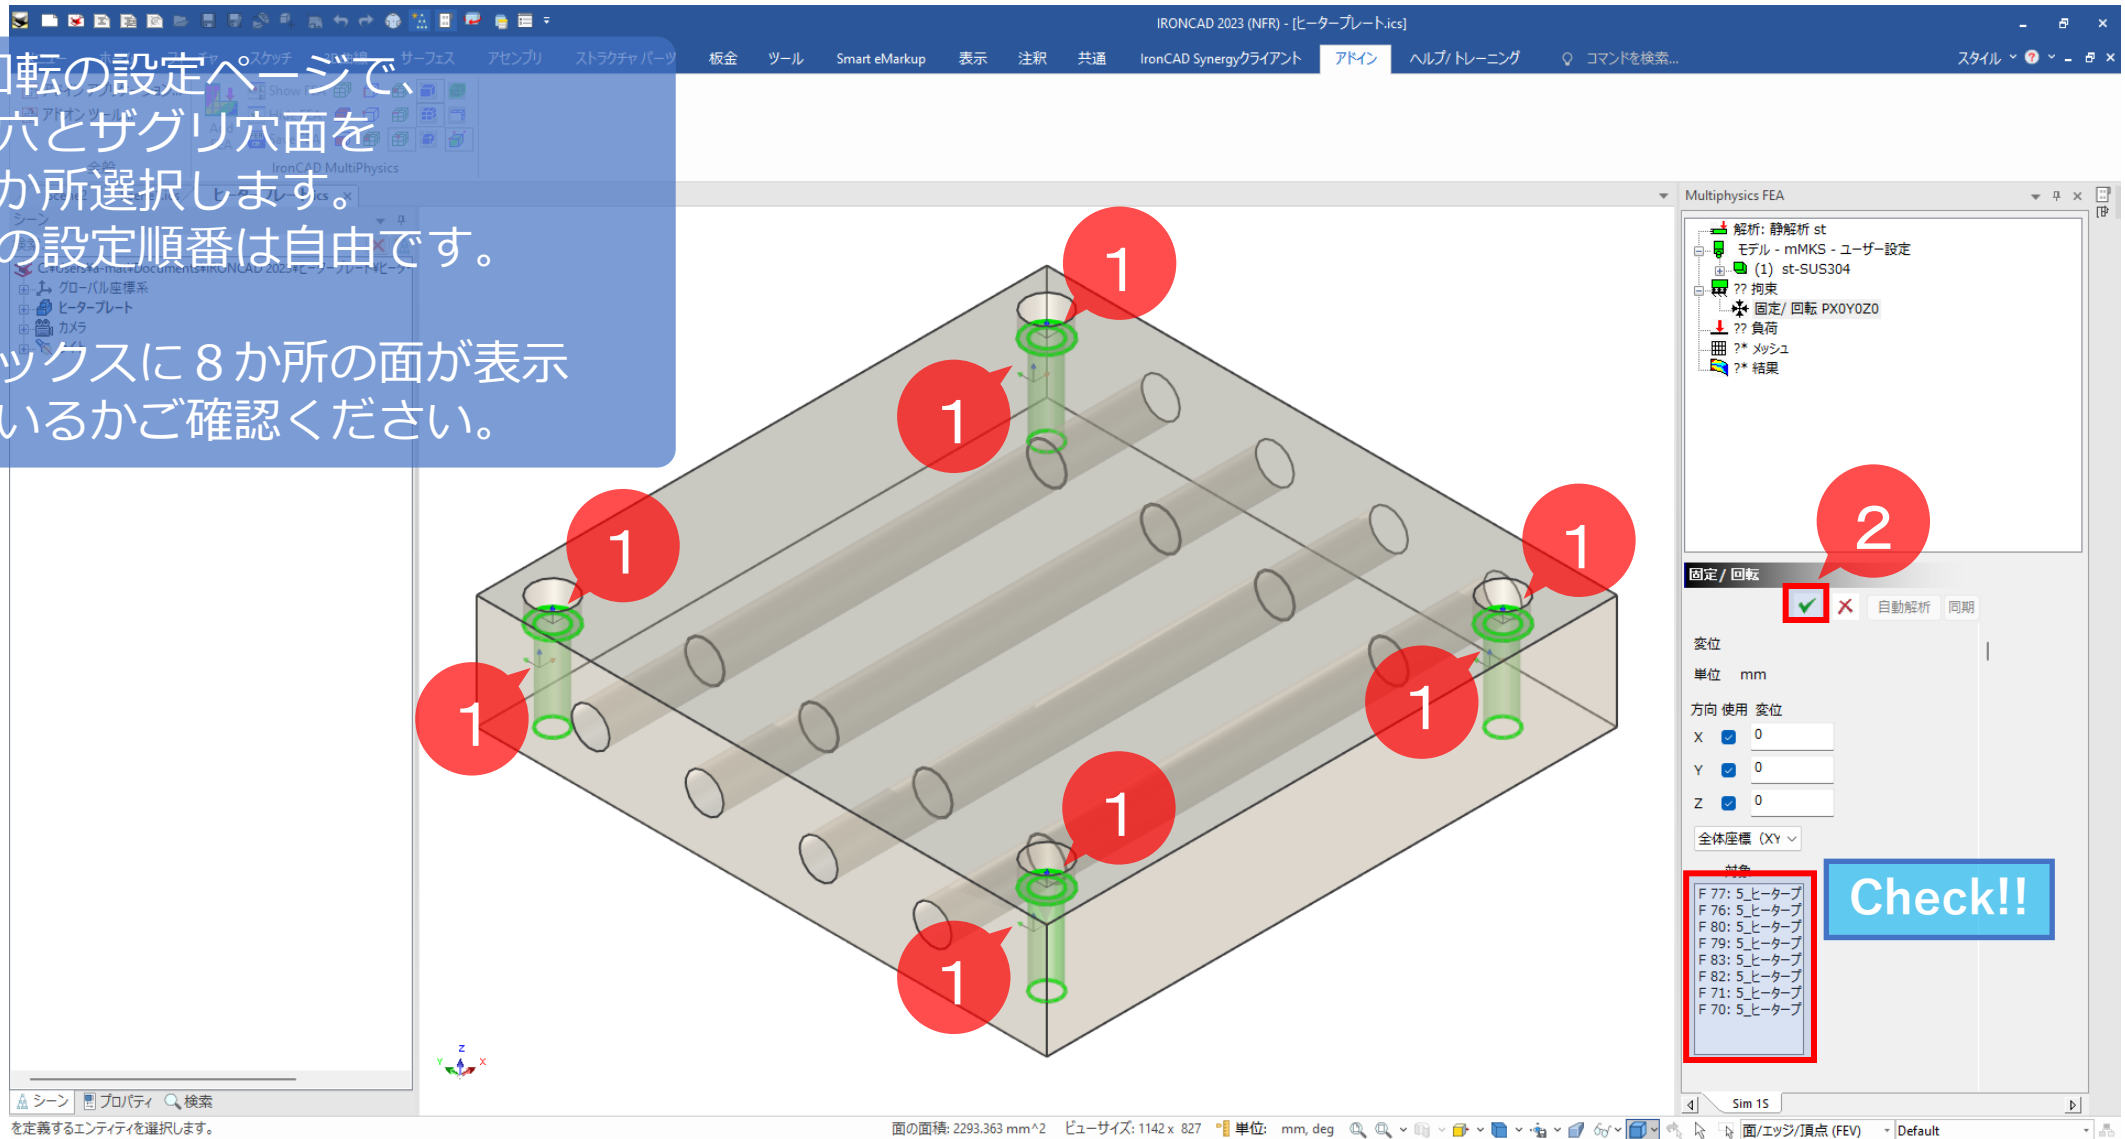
IRONCAD 2023 (NFR) - [ヒータープレート.ics]

サーフェス アセンブリ ストラクチャ パーツ 板金 ツール Smart eMarkup 表示 注釈 共通 IronCAD Synergyクライアント アドイン ヘルプ/トレーニング コマンドを検索...

スタイル

回転の設定ページで、
穴とザグリ穴面を
か所選択します。
の設定順番は自由です。

ックスに８か所の面が表示
いるかご確認ください。

IronCAD MultiPhysics

グローバル座標系
ヒータープレート
カメラ

1
1
1
1
1
1
1
1
2

Multiphysics FEA
解析: 静解析 st
モデル - mMKS - ユーザー設定
(1) st-SUS304
?? 拘束
固定/ 回転 PX0Y0Z0
?? 負荷
?* メッシュ
?* 結果

固定 / 回転
自動解析 同期
変位
単位 mm
方向 使用 変位
X 0
Y 0
Z 0
全体座標 (XY

対象
F 77: 5_ヒータープ
F 76: 5_ヒータープ
F 80: 5_ヒータープ
F 79: 5_ヒータープ
F 83: 5_ヒータープ
F 82: 5_ヒータープ
F 71: 5_ヒータープ
F 70: 5_ヒータープ

Check!!

Sim 1S

シーン プロパティ 検索

を定義するエンティティを選択します。 面の面積: 2293.363 mm^2 ビューサイズ: 1142 x 827 単位: mm, deg 面/エッジ/頂点 (FEV) Default